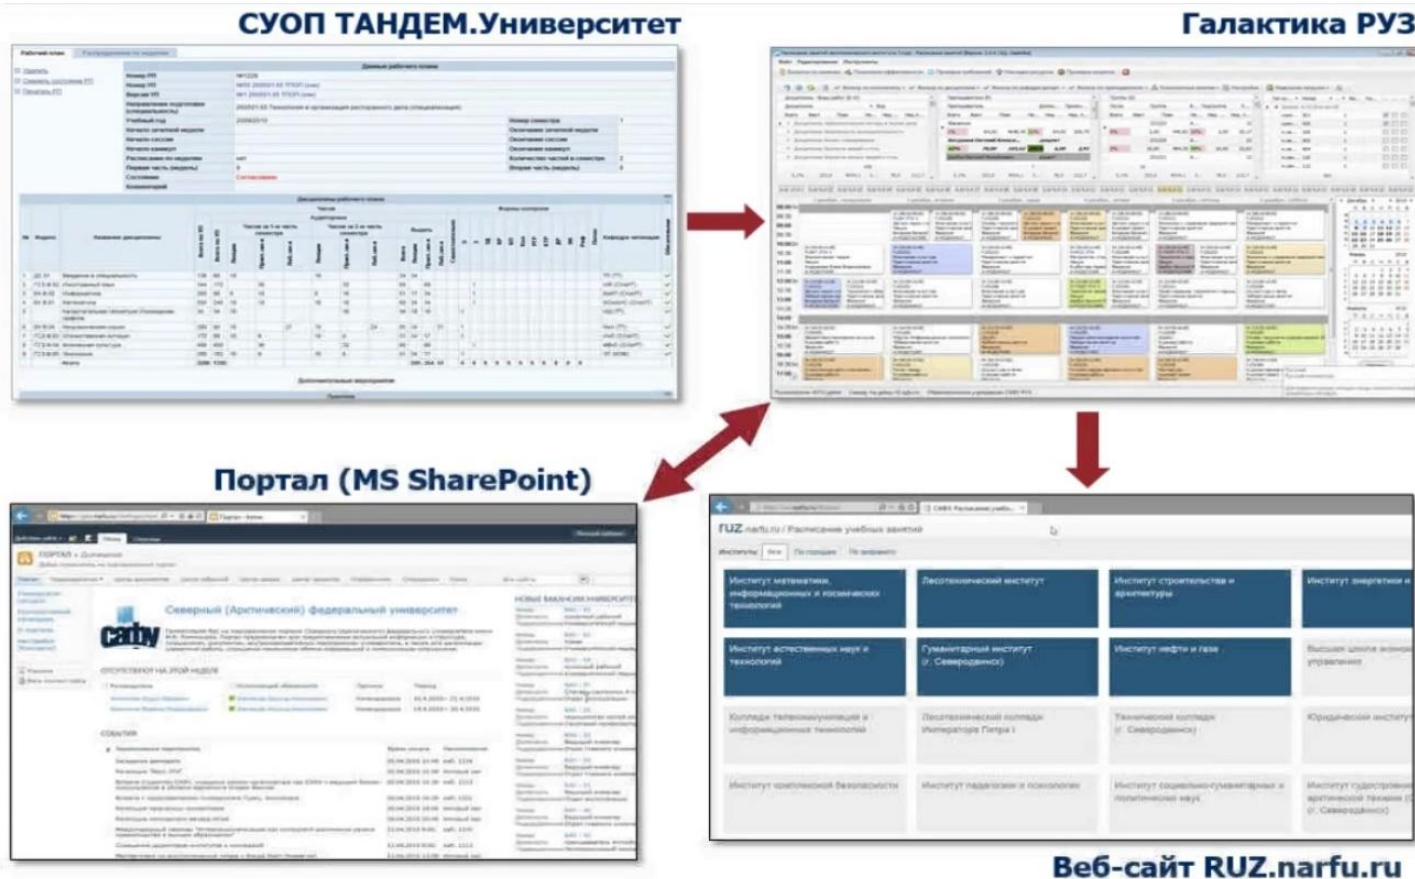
СУОП ТАНДЕМ.Университет

Галактика РУЗ

Портал (MS SharePoint)

Северный (Арктический) федеральный университет

RUZ.narfu.ru / Расписание учебных занятий

Институт математики, информационных и космических технологий

Лесотехнический институт

Институт строительства и архитектуры

Институт энергетики и

Институт естественных наук и технологий

Гуманитарный институт (г. Северодвинск)

Институт нефти и газа

Высшая школа экономики управления

Колледж телекоммуникаций и информационных технологий

Лесотехнический колледж Императора Петра I

Технический колледж (г. Северодвинск)

Юридический институт

Институт комплексной безопасности

Институт педагогики и психологии

Институт социально-гуманитарных и политических наук

Институт судостроения и арктической техники (г. Северодвинск)

Веб-сайт RUZ.narfu.ru